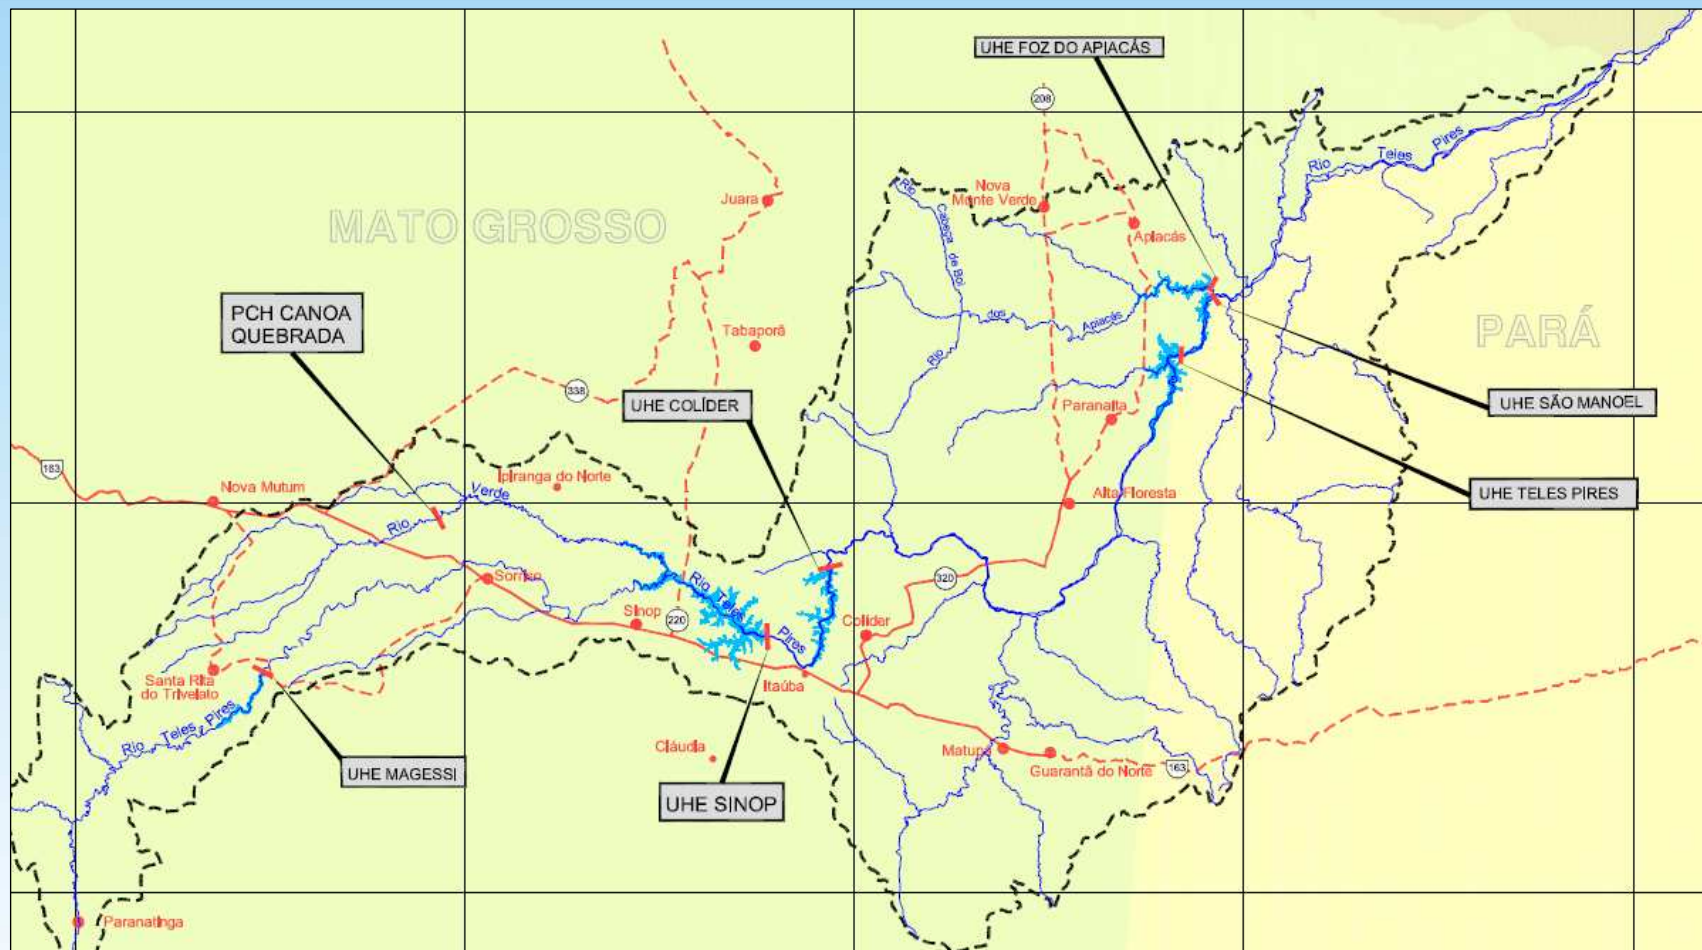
UHE FOZ DO APIACÁS

208

Rio Teles Pires

Juara

Nova Monte Verde

MATO GROSSO

Rio Cabeça de Boi

Apiacás

PCH CANOA QUEBRADA

Tabaporã

Rio dos Apiacás

PARÁ

338

UHE COLÍDER

Paranaíta

UHE SÃO MANOEL

183

Nova Mutum

Ipiranga do Norte

Verde

Alta Floresta

UHE TELES PIRES

Rio

Sorriso

320

Rio Teles Pires

Sinop

220

Colíder

Santa Rita do Trivelato

Itaúba

Rio Teles Pires

Cláudia

Matupá

Guarantã do Norte

163

UHE MAGESSI

UHE SINOP

Paranatinga